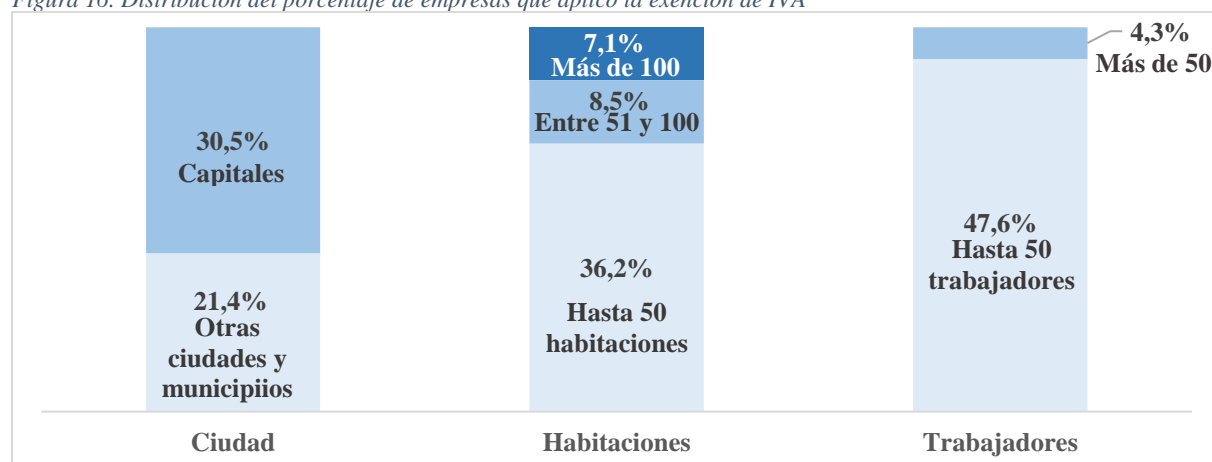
Figura 16. Distribución del porcentaje de empresas que aplicó la exención de IVA

30,5%
Capitales

21,4%
Otras ciudades y municipiios

7,1%
Más de 100

8,5%
Entre 51 y 100

36,2%
Hasta 50 habitaciones

4,3%
Más de 50

47,6%
Hasta 50 trabajadores

Ciudad

Habitaciones

Trabajadores